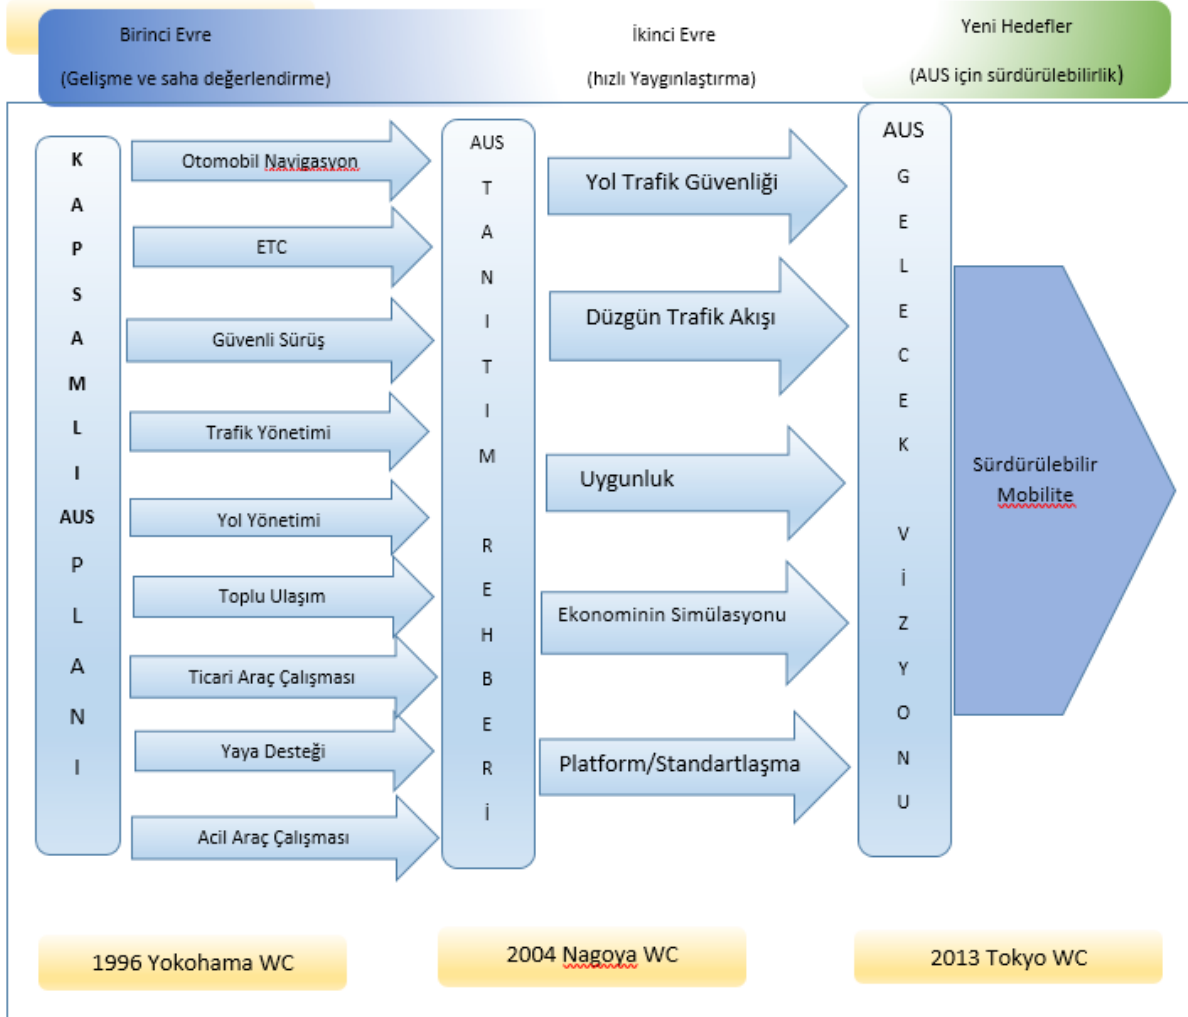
Birinci Evre
(Gelişme ve saha değerlendirme)

İkinci Evre
(hızlı Yaygınlaştırma)

Yeni Hedefler
(AUS için sürdürülebilirlik)

K A P S A M L I AUS P L A N I

Otomobil Navigasyon

ETC

Güvenli Sürüş

Trafik Yönetimi

Yol Yönetimi

Toplu Ulaşım

Ticari Araç Çalışması

Yaya Desteği

Acil Araç Çalışması

AUS T A N I T I M R E H B E R İ

Yol Trafik Güvenliği

Düzgün Trafik Akışı

Uygunluk

Ekonominin Simülasyonu

Platform/Standartlaşma

AUS G E L E C E K V İ Z Y O N U

Sürdürülebilir Mobilite

1996 Yokohama WC

2004 Nagoya WC

2013 Tokyo WC